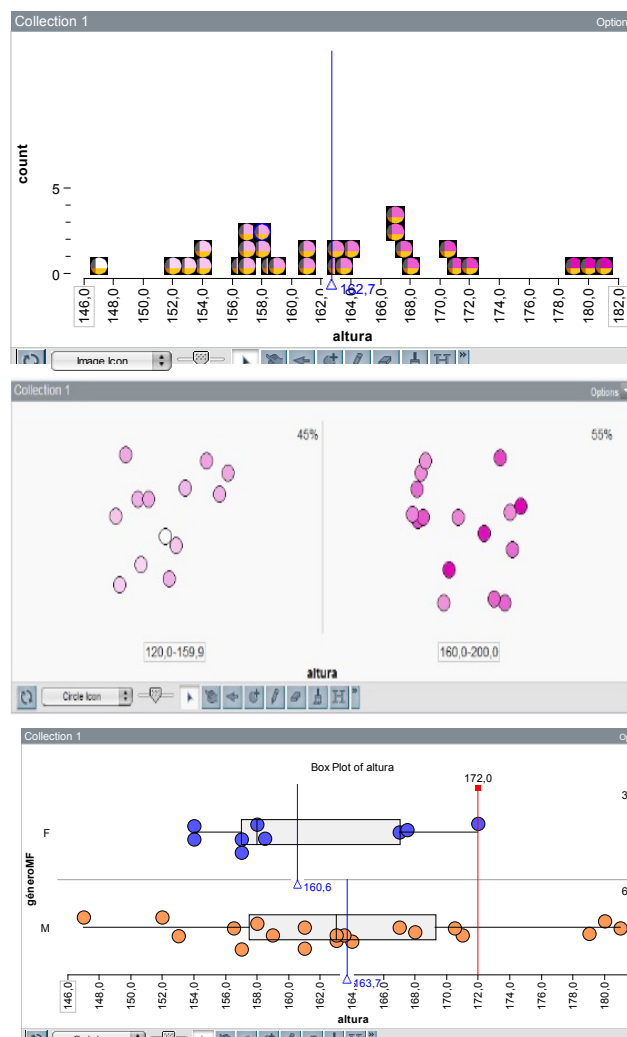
Collection 1
Option

count
5
0
162,7
146,0 148,0 150,0 152,0 154,0 156,0 158,0 160,0 162,0 164,0 166,0 168,0 170,0 172,0 174,0 176,0 178,0 180,0 182,0
altura
Image Icon

Collection 1
Options
45%
55%
120,0-159,9
160,0-200,0
altura
Circle Icon

Collection 1
Op
Box Plot of altura
172,0
3
F
géneroMF
160,6
6
M
163,7
146,0 148,0 150,0 152,0 154,0 156,0 158,0 160,0 162,0 164,0 166,0 168,0 170,0 172,0 174,0 176,0 178,0 180,0
altura